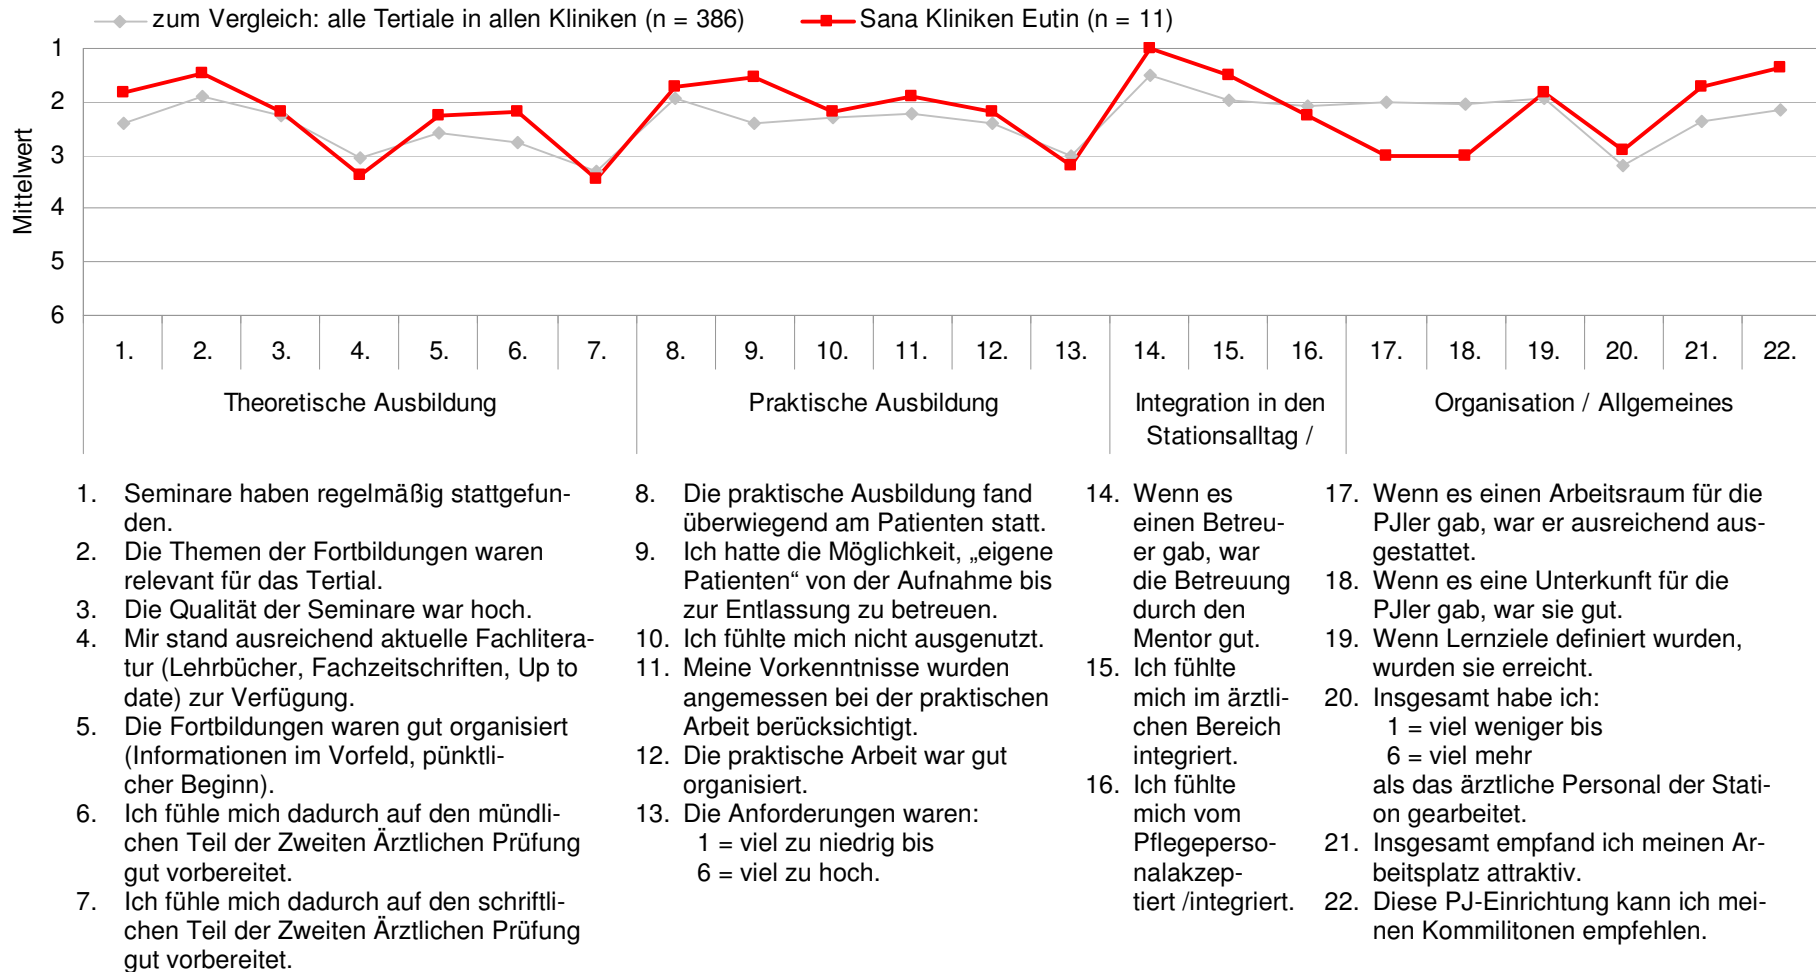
zum Vergleich: alle Tertiale in allen Kliniken (n = 386)
Sana Kliniken Eutin (n = 11)

Mittelwert
1
2
3
4
5
6

1. 2. 3. 4. 5. 6. 7. 8. 9. 10. 11. 12. 13. 14. 15. 16. 17. 18. 19. 20. 21. 22.

Theoretische Ausbildung
Praktische Ausbildung
Integration in den Stationsalltag /
Organisation / Allgemeines

1. Seminare haben regelmäßig stattgefunden.
2. Die Themen der Fortbildungen waren relevant für das Tertial.
3. Die Qualität der Seminare war hoch.
4. Mir stand ausreichend aktuelle Fachliteratur (Lehrbücher, Fachzeitschriften, Up to date) zur Verfügung.
5. Die Fortbildungen waren gut organisiert (Informationen im Vorfeld, pünktlicher Beginn).
6. Ich fühle mich dadurch auf den mündlichen Teil der Zweiten Ärztlichen Prüfung gut vorbereitet.
7. Ich fühle mich dadurch auf den schriftlichen Teil der Zweiten Ärztlichen Prüfung gut vorbereitet.

8. Die praktische Ausbildung fand überwiegend am Patienten statt.
9. Ich hatte die Möglichkeit, „eigene Patienten“ von der Aufnahme bis zur Entlassung zu betreuen.
10. Ich fühlte mich nicht ausgenutzt.
11. Meine Vorkenntnisse wurden angemessen bei der praktischen Arbeit berücksichtigt.
12. Die praktische Arbeit war gut organisiert.
13. Die Anforderungen waren:
1 = viel zu niedrig bis
6 = viel zu hoch.

14. Wenn es einen Betreuer gab, war die Betreuung durch den Mentor gut.
15. Ich fühlte mich im ärztlichen Bereich integriert.
16. Ich fühlte mich vom Pflegepersonalakzeptiert /integriert.

17. Wenn es einen Arbeitsraum für die PJler gab, war er ausreichend ausgestattet.
18. Wenn es eine Unterkunft für die PJler gab, war sie gut.
19. Wenn Lernziele definiert wurden, wurden sie erreicht.
20. Insgesamt habe ich:
1 = viel weniger bis
6 = viel mehr
als das ärztliche Personal der Station gearbeitet.
21. Insgesamt empfand ich meinen Arbeitsplatz attraktiv.
22. Diese PJ-Einrichtung kann ich meinen Kommilitonen empfehlen.